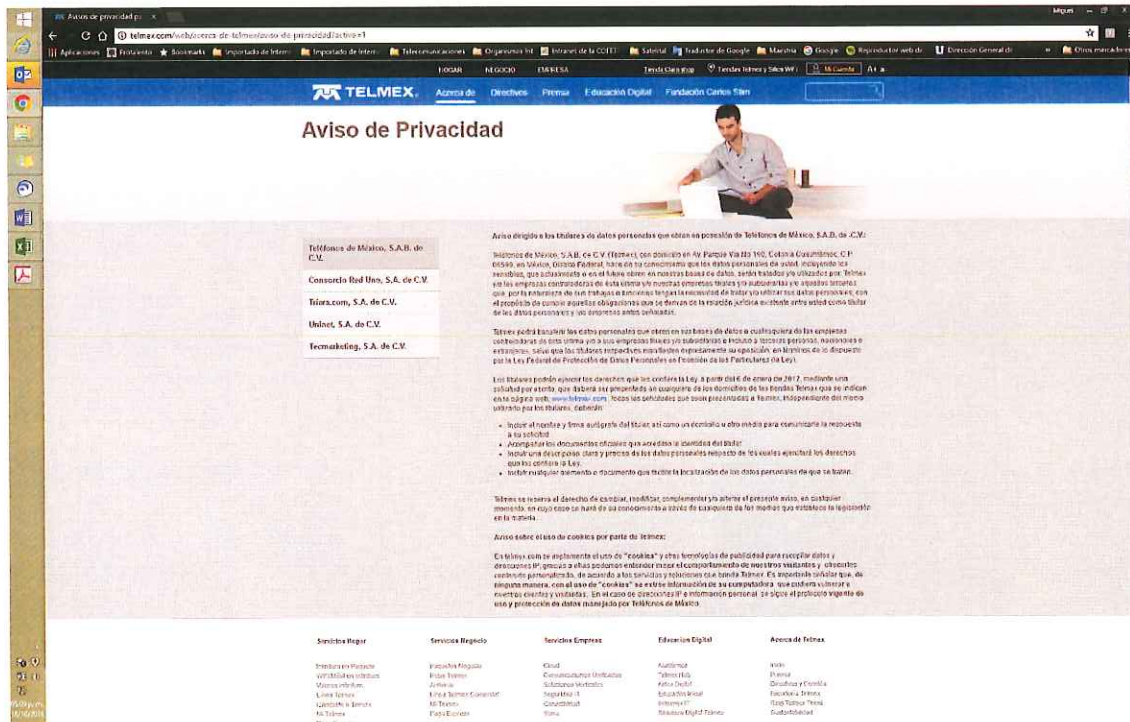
Avisos de privacidad

telmex.com/web/acerca-de-telmex/aviso-de-privacidad?active=1

Aplicaciones | Frecuentes | Bookmarks | Importado de Intern | Importado de Intern | Telecomunicaciones | Organismos Int | Intranet de la COFETEL | Satelital | Traductor de Google | Maestría | Google | Reproductor web de | Dirección General de | Otros marcadores

HOGAR NEGOCIO EMPRESA Tienda Claro shop Tiendas Telmex y Sitios Wifi Mi Cuenta

TELMEX. Acerca de Directivos Prensa Educación Digital Fundación Carlos Slim

Aviso de Privacidad

Teléfonos de México, S.A.B. de C.V.

Consorcio Red Uno, S.A. de C.V.

Triara.com, S.A. de C.V.

Uninet, S.A. de C.V.

Tecmarketing, S.A. de C.V.

Aviso dirigido a los titulares de datos personales que obran en posesión de Teléfonos de México, S.A.B. de C.V.:

Teléfonos de México, S.A.B. de C.V. (Telmex), con domicilio en Av. Parque Vía No 190, Colonia Cuauhtémoc, C.P. 06599, en México, Distrito Federal, hace de su conocimiento que los datos personales de usted, incluyendo los sensibles, que actualmente o en el futuro obren en nuestras bases de datos, serán tratados y/o utilizados por: Telmex y/o las empresas controladoras de ésta última y/o nuestras empresas filiales y/o subsidiarias y/o aquellos terceros que, por la naturaleza de sus trabajos o funciones tengan la necesidad de tratar y/o utilizar sus datos personales; con el propósito de cumplir aquellas obligaciones que se derivan de la relación jurídica existente entre usted como titular de los datos personales y las empresas antes señaladas.

Telmex podrá transferir los datos personales que obren en sus bases de datos a cualesquiera de las empresas controladoras de ésta última y/o a sus empresas filiales y/o subsidiarias e incluso a terceras personas, nacionales o extranjeras, salvo que los titulares respectivos manifiesten expresamente su oposición, en términos de lo dispuesto por la Ley Federal de Protección de Datos Personales en Posesión de los Particulares (la Ley).

Los titulares podrán ejercer los derechos que les confiere la Ley, a partir del 6 de enero de 2012, mediante una solicitud por escrito, que deberá ser presentada en cualquiera de los domicilios de las tiendas Telmex que se indican en la página web www.telmex.com. Todas las solicitudes que sean presentadas a Telmex, independiente del medio utilizado por los titulares, deberán:

• Incluir el nombre y firma autógrafa del titular, así como un domicilio u otro medio para comunicarle la respuesta a su solicitud.
• Acompañar los documentos oficiales que acrediten la identidad del titular.
• Incluir una descripción clara y precisa de los datos personales respecto de los cuales ejercitará los derechos que les confiere la Ley.
• Incluir cualquier elemento o documento que facilite la localización de los datos personales de que se traten.

Telmex se reserva el derecho de cambiar, modificar, complementar y/o alterar el presente aviso, en cualquier momento, en cuyo caso se hará de su conocimiento a través de cualquiera de los medios que establece la legislación en la materia.

Aviso sobre el uso de cookies por parte de Telmex:

En telmex.com se implementa el uso de "cookies" y otras tecnologías de publicidad para recopilar datos y direcciones IP, gracias a ellas podemos entender mejor el comportamiento de nuestros visitantes y ofrecerles contenido personalizado, de acuerdo a los servicios y soluciones que brinda Telmex. Es importante señalar que, de ninguna manera, con el uso de "cookies" se extrae información de su computadora que pudiera vulnerar a nuestros clientes y visitantes. En el caso de direcciones IP e información personal se sigue el protocolo vigente de uso y protección de datos manejado por Teléfonos de México.

Servicios Hogar | Servicios Negocio | Servicios Empresa | Educación Digital | Acerca de Telmex

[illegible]